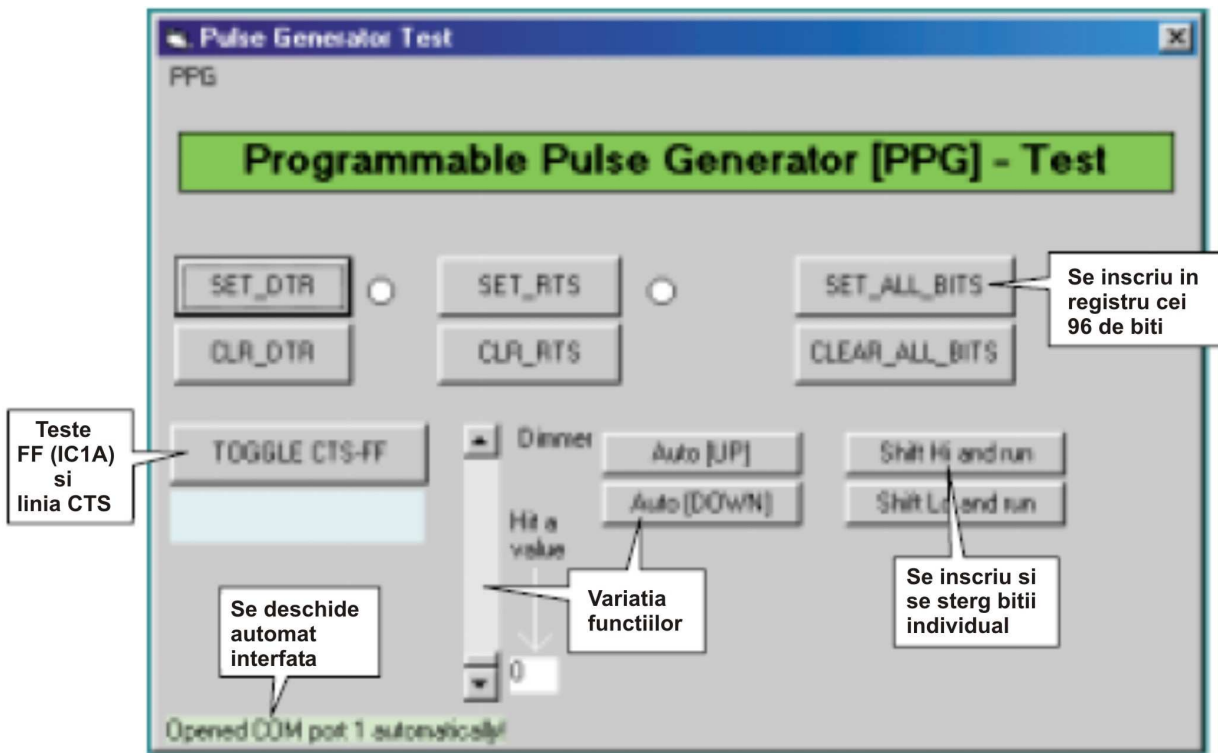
Pulse Generator Test
PPG

Programmable Pulse Generator [PPG] - Test

SET_DTR
SET_RTS
SET_ALL_BITS
Se inscriu in registru cei 96 de biti
CLR_DTR
CLR_RTS
CLEAR_ALL_BITS

Teste FF (IC1A) si linia CTS
TOGGLE CTS-FF
Dimmer
Auto [UP]
Auto [DOWN]
Shift Hi and run
Shift Lo and run
Hit a value
Variatia functiilor
Se inscriu si se sterg bitii individual
Se deschide automat interfata
0
Opened COM port 1 automatically!